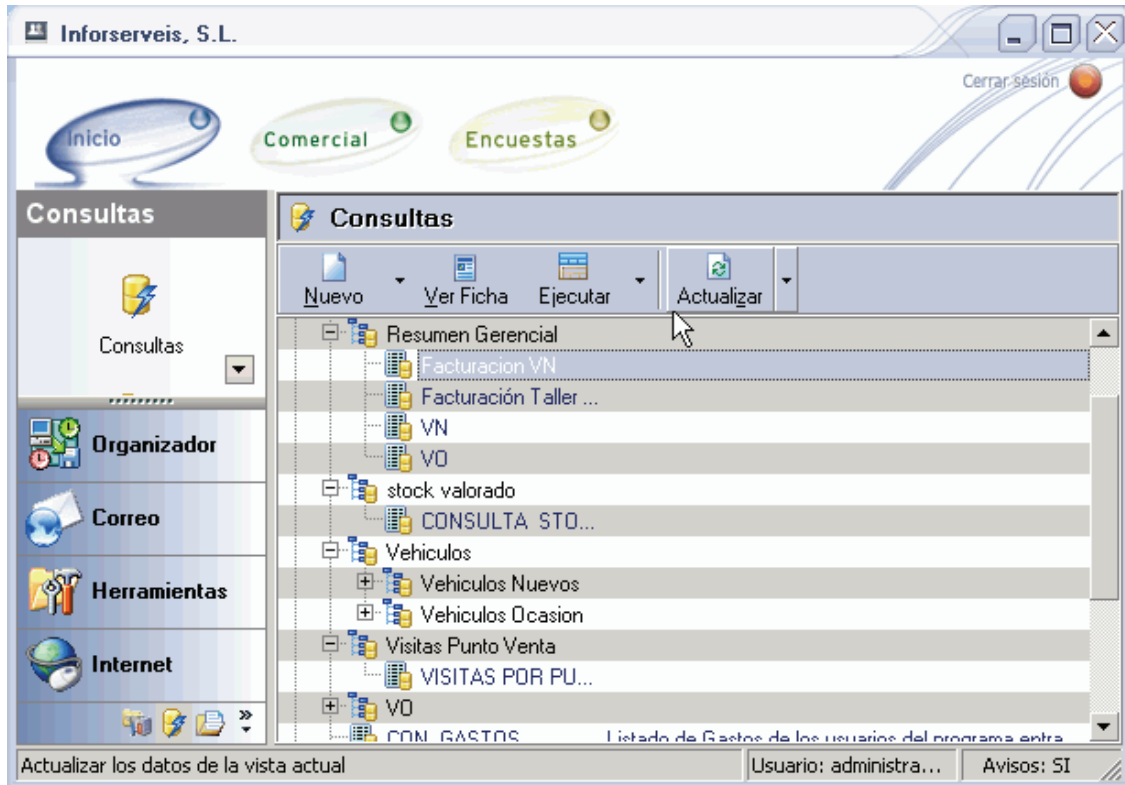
Inforserveis, S.L.

Cerrar sesión

Inicio

Comercial

Encuestas

Consultas

Consultas

Consultas

Organizador

Correo

Herramientas

Internet

Nuevo

Ver Ficha

Ejecutar

Actualizar

Resumen Gerencial

Facturacion VN

Facturación Taller ...

VN

VO

stock valorado

CONSULTA STO...

Vehiculos

Vehiculos Nuevos

Vehiculos Ocasion

Visitas Punto Venta

VISITAS POR PU...

VO

CON_GASTOS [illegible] Listado de Gastos de los usuarios del programa entre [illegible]

Actualizar los datos de la vista actual

Usuario: administra...

Avisos: SI